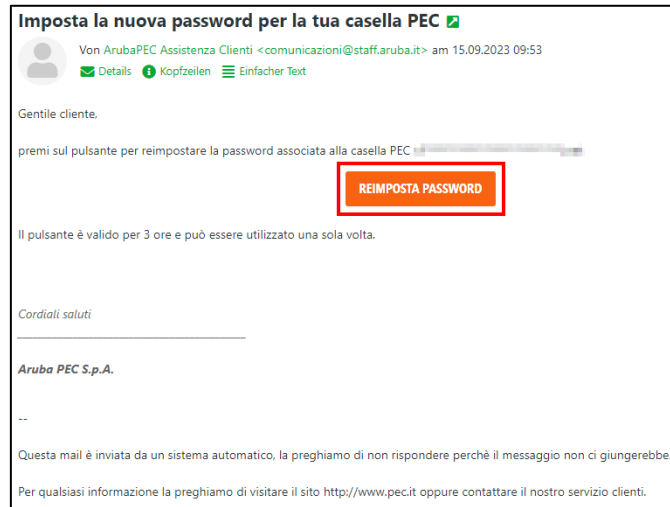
Imposta la nuova password per la tua casella PEC

Von ArubaPEC Assistenza Clienti <comunicazioni@staff.aruba.it> am 15.09.2023 09:53

Details Kopfzeilen Einfacher Text

Gentile cliente,

premi sul pulsante per reimpostare la password associata alla casella PEC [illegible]

REIMPOSTA PASSWORD

Il pulsante è valido per 3 ore e può essere utilizzato una sola volta.

Cordiali saluti

______________________________

Aruba PEC S.p.A.

--

Questa mail è inviata da un sistema automatico, la preghiamo di non rispondere perchè il messaggio non ci giungerebbe

Per qualsiasi informazione la preghiamo di visitare il sito http://www.pec.it oppure contattare il nostro servizio clienti.